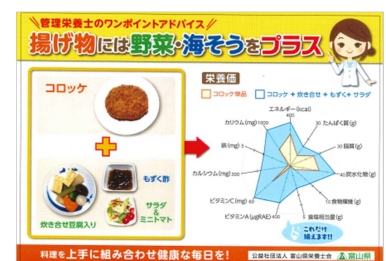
管理栄養士のワンポイントアドバイス

揚げ物には野菜・海そうをプラス

コロッケ

もずく酢

サラダ＆ミニトマト

炊き合せ豆腐入り

栄養価

コロッケ単品　コロッケ＋炊き合せ＋もずく＋サラダ

エネルギー(kcal)

たんぱく質(g)

脂質(g)

炭水化物(g)

食物繊維(g)

食塩相当量(g)

ビタミンA(μgRAE)

ビタミンC(mg)

カルシウム(mg)

鉄(mg)

カリウム(mg)

1000

600

40

20

これだけ補えます!!

料理を上手に組み合わせ健康な毎日を！

公益社団法人 富山県栄養士会

富山県